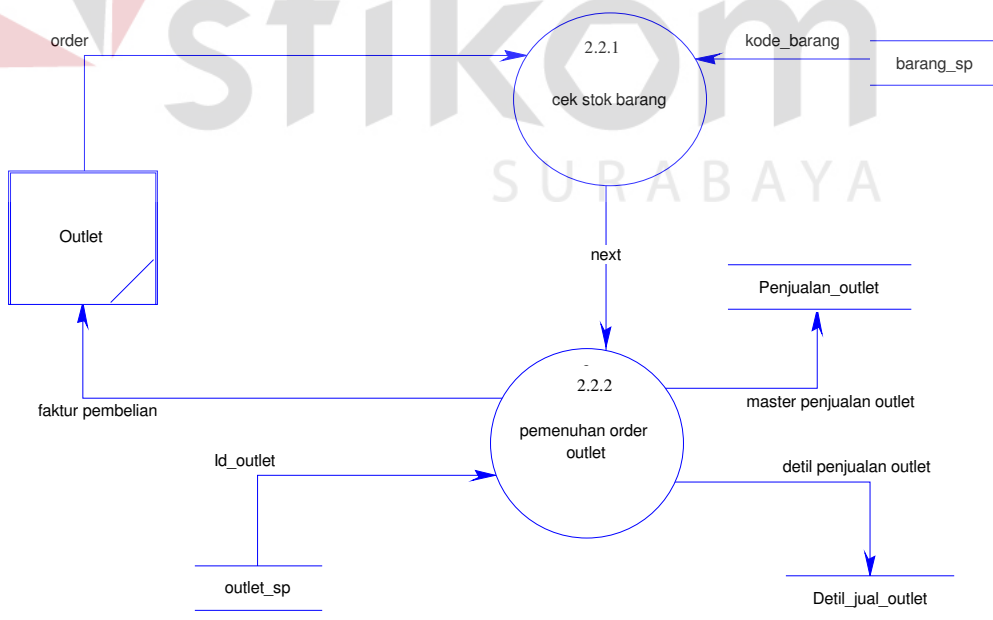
STIKOM
SURABAYA

order

2.2.1

cek stok barang

kode_barang

barang_sp

Outlet

next

Penjualan_outlet

2.2.2

pemenuhan order outlet

faktur pembelian

master penjualan outlet

Id_outlet

detil penjualan outlet

outlet_sp

Detil_jual_outlet